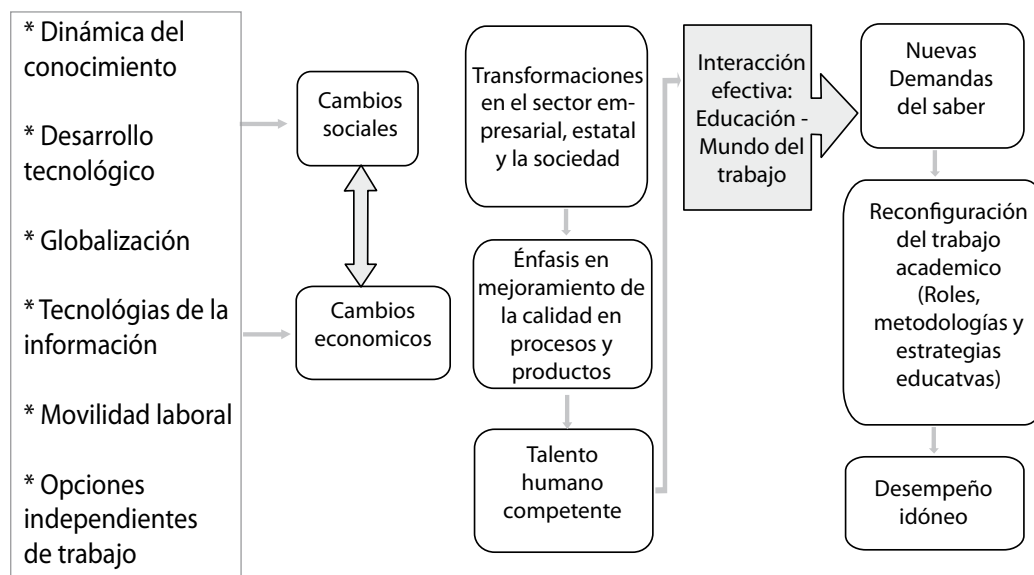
* Dinámica del conocimiento

* Desarrollo tecnológico

* Globalización

* Tecnologías de la información

* Movilidad laboral

* Opciones independientes de trabajo

Cambios sociales

Cambios economicos

Transformaciones en el sector empresarial, estatal y la sociedad

Énfasis en mejoramiento de la calidad en procesos y productos

Talento humano competente

Interacción efectiva: Educación - Mundo del trabajo

Nuevas Demandas del saber

Reconfiguración del trabajo academico (Roles, metodologías y estrategias educatvas)

Desempeño idóneo